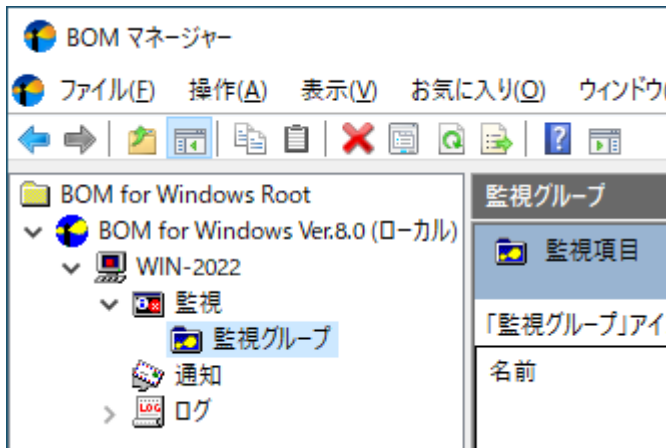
BOM マネージャー

ファイル(F) 操作(A) 表示(V) お気に入り(O) ウィンドウ(

BOM for Windows Root
BOM for Windows Ver.8.0 (ローカル)
WIN-2022
監視
監視グループ
通知
ログ

監視グループ
監視項目
「監視グループ」アイ
名前